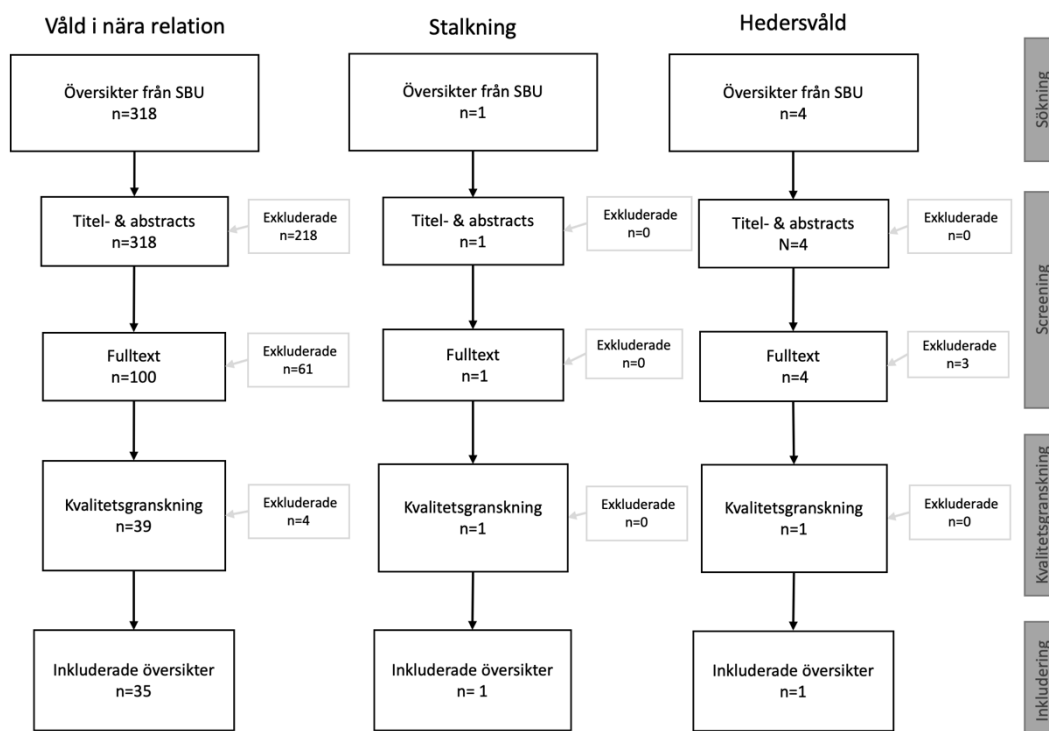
Våld i nära relation

Översikter från SBU
n=318

Titel- & abstracts
n=318

Exkluderade
n=218

Fulltext
n=100

Exkluderade
n=61

Kvalitetsgranskning
n=39

Exkluderade
n=4

Inkluderade översikter
n=35

Stalkning

Översikter från SBU
n=1

Titel- & abstracts
n=1

Exkluderade
n=0

Fulltext
n=1

Exkluderade
n=0

Kvalitetsgranskning
n=1

Exkluderade
n=0

Inkluderade översikter
n= 1

Hedersvåld

Översikter från SBU
n=4

Titel- & abstracts
N=4

Exkluderade
n=0

Fulltext
n=4

Exkluderade
n=3

Kvalitetsgranskning
n=1

Exkluderade
n=0

Inkluderade översikter
n=1

Sökning

Screening

Kvalitetsgranskning

Inkludering